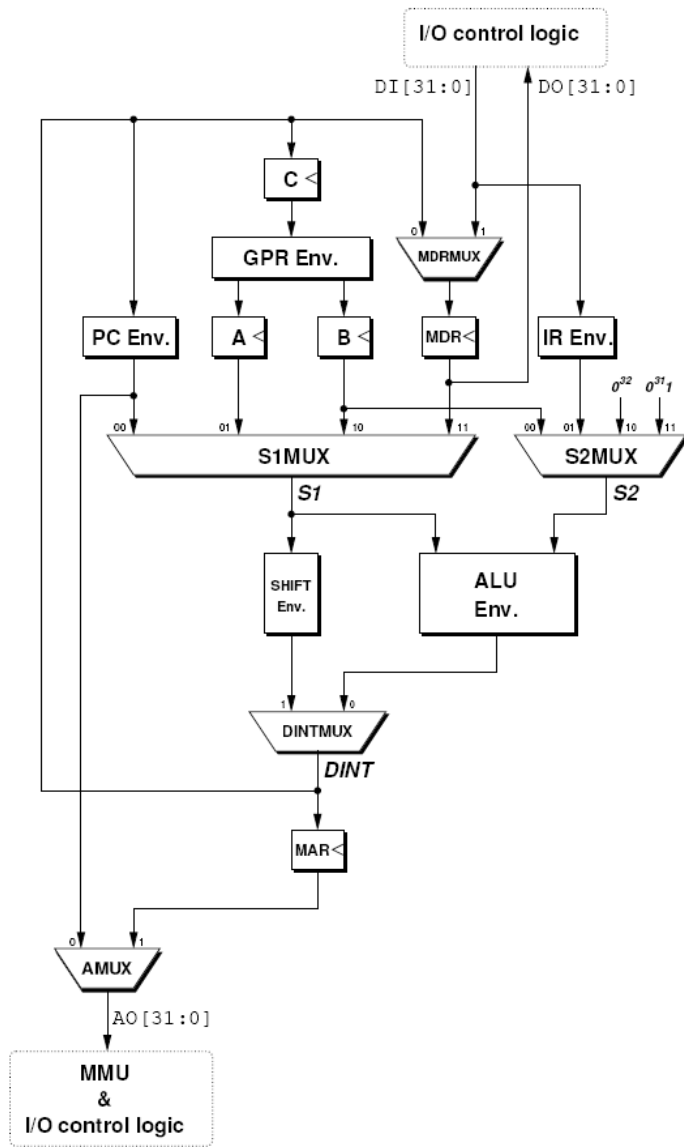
I/O control logic

DI[31:0]

DO[31:0]

C

GPR Env.

0

1

MDRMUX

PC Env.

A

B

MDR

IR Env.

$0^{32}$

$0^{31}1$

00

01

10

11

S1MUX

00

01

10

11

S2MUX

S1

S2

SHIFT Env.

ALU Env.

1

0

DINTMUX

DINT

MAR

0

1

AMUX

AO[31:0]

MMU & I/O control logic